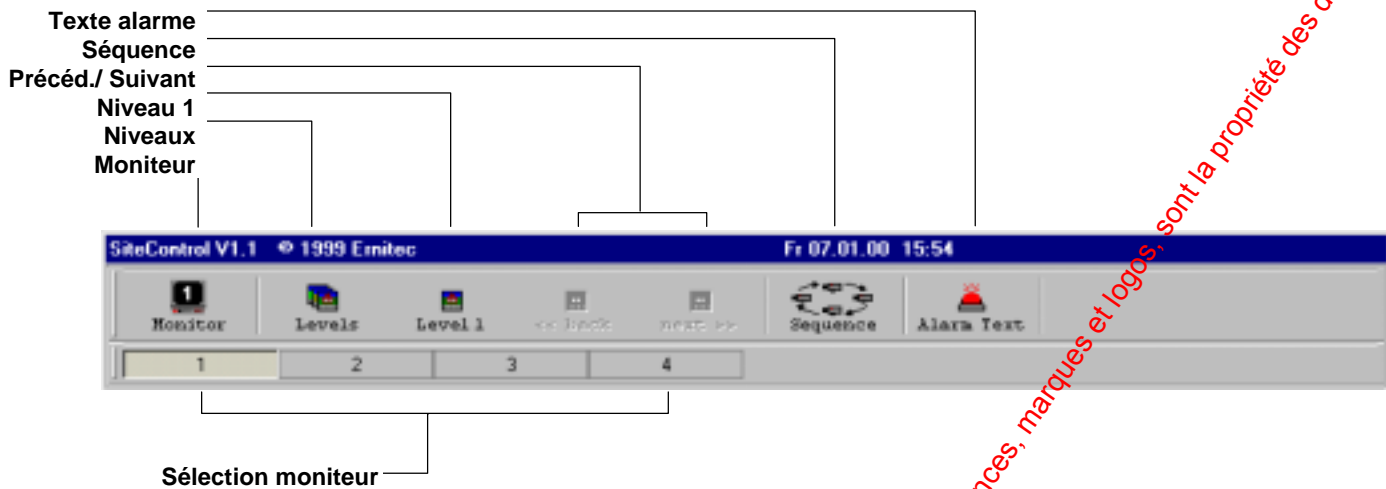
Texte alarme
Séquence
Précéd./ Suivant
Niveau 1
Niveaux
Moniteur

SiteControl V1.1 © 1999 Ernitec Fr 07.01.00 15:54

1
Monitor
Levels
Level 1
<< back
next >>
Sequence
Alarm Text

1 2 3 4

Sélection moniteur

nces, marques et logos, sont la propriété des d